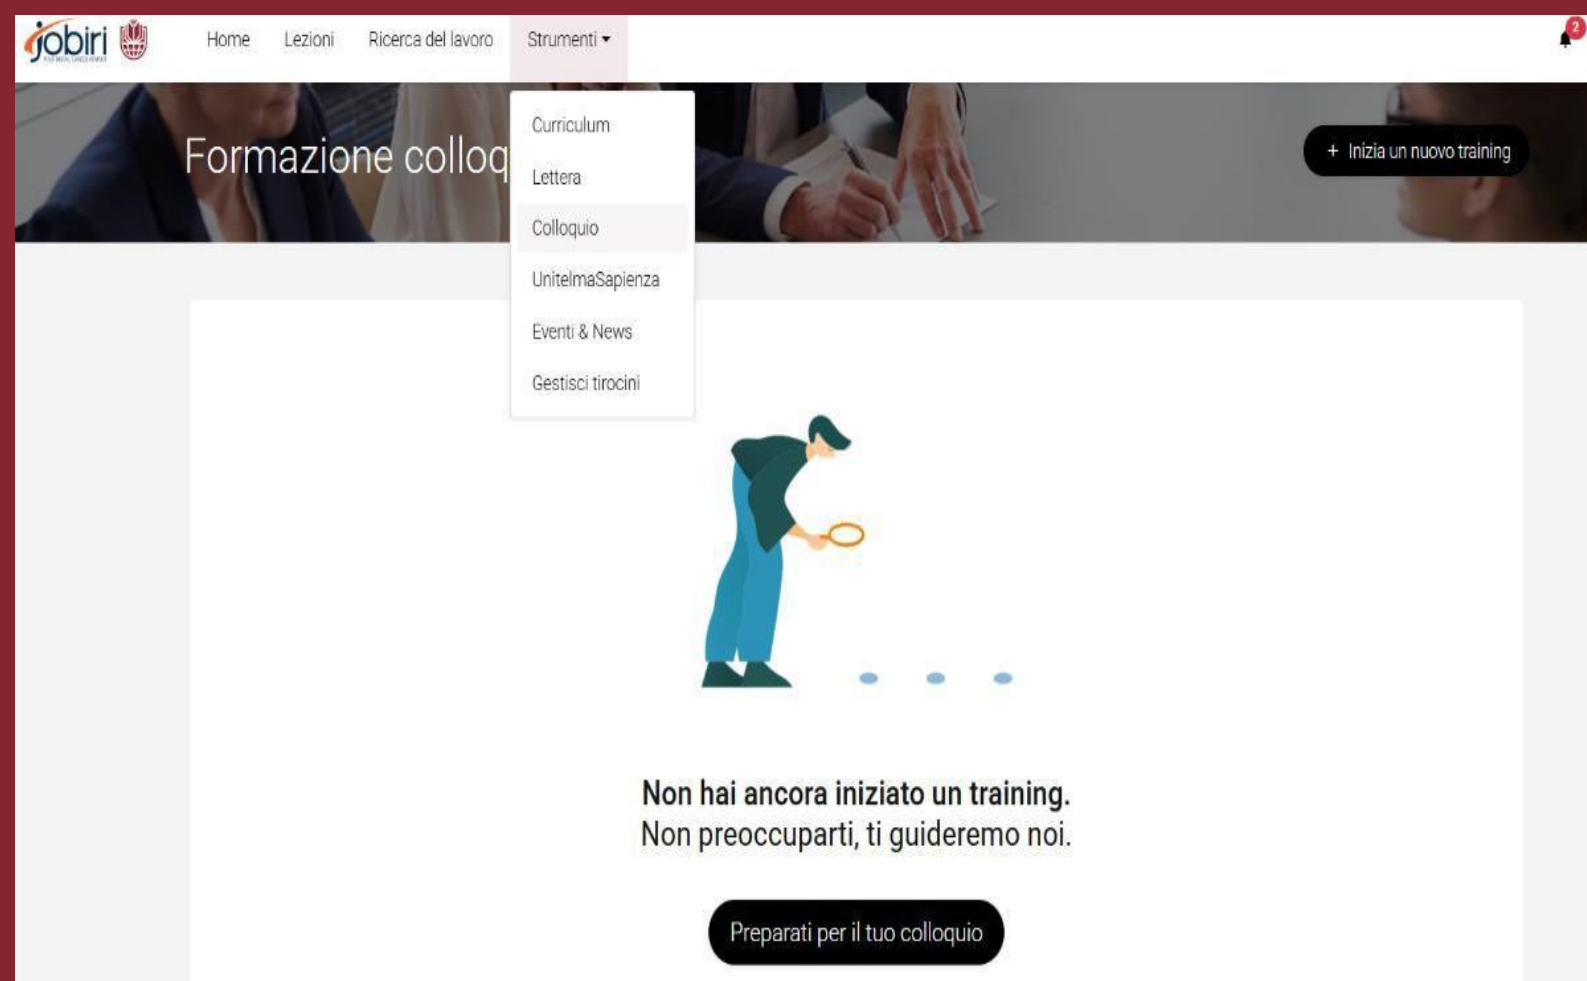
jobiri

Home Lezioni Ricerca del lavoro Strumenti

2

Formazione colloq

Curriculum
Lettera
Colloquio
UnitelmaSapienza
Eventi & News
Gestisci tirocini

+ Inizia un nuovo training

Non hai ancora iniziato un training.
Non preoccuparti, ti guideremo noi.

Preparati per il tuo colloquio